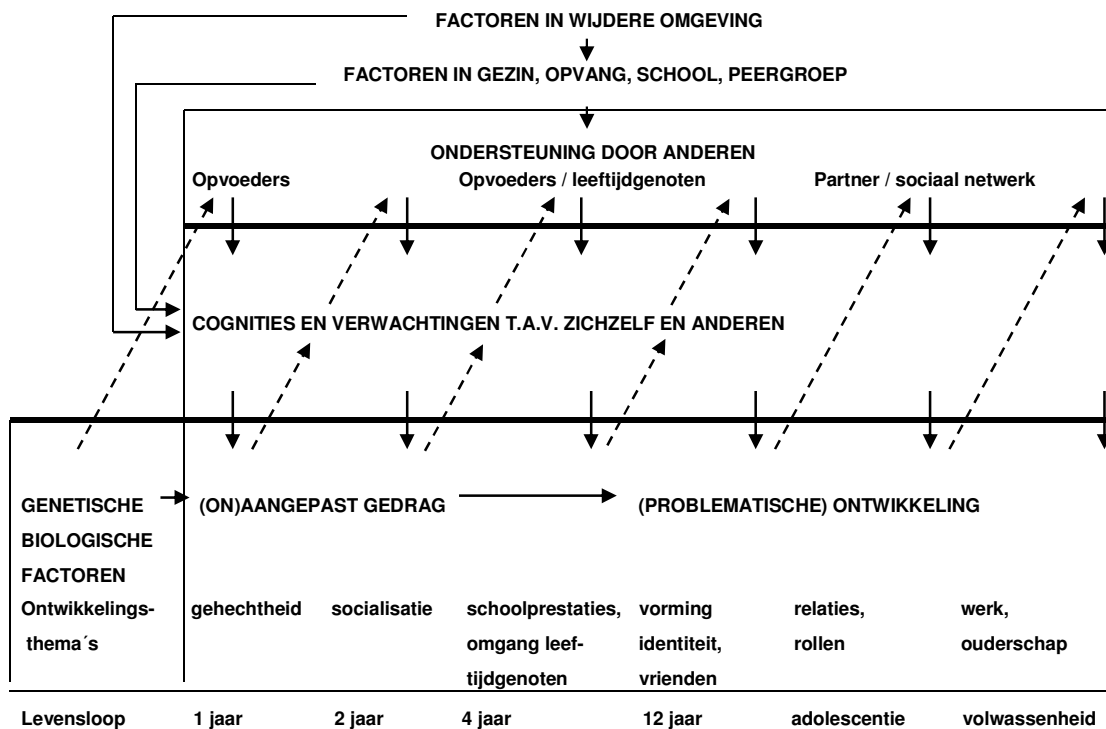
FACTOREN IN WIJDERE OMGEVING

FACTOREN IN GEZIN, OPVANG, SCHOOL, PEERGROEP

ONDERSTEUNING DOOR ANDEREN

Opvoeders

Opvoeders / leeftijdgenoten

Partner / sociaal netwerk

COGNITIES EN VERWACHTINGEN T.A.V. ZICHZELF EN ANDEREN

GENETISCHE BIOLOGISCHE FACTOREN

(ON)AANGEPAST GEDRAG

(PROBLEMATISCHE) ONTWIKKELING

| Ontwikkelings-thema´s | gehechtheid | socialisatie | schoolprestaties, omgang leeftijdgenoten | vorming identiteit, vrienden | relaties, rollen | werk, ouderschap |
|---|---|---|---|---|---|---|
| Levensloop | 1 jaar | 2 jaar | 4 jaar | 12 jaar | adolescentie | volwassenheid |